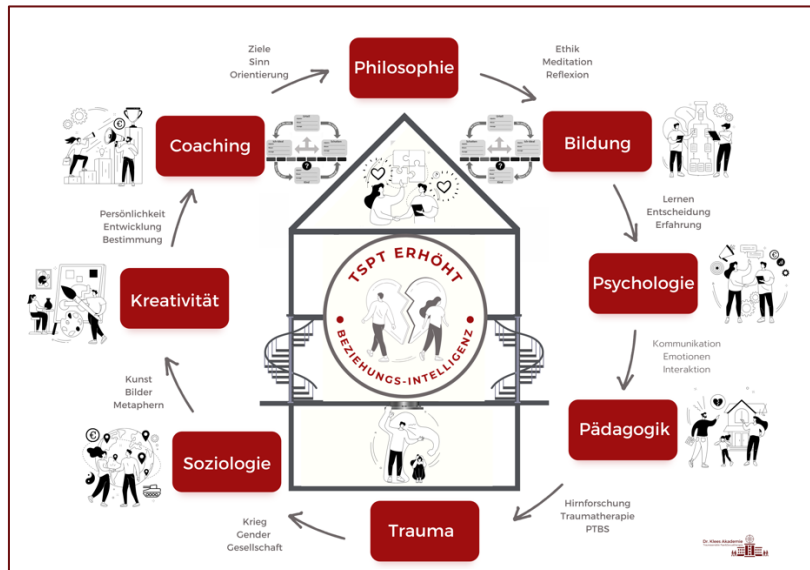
Ziele
Sinn
Orientierung

Philosophie

Ethik
Meditation
Reflexion

Coaching

Bildung

Persönlichkeit
Entwicklung
Bestimmung

Lernen
Entscheidung
Erfahrung

TSPT ERHÖHT
BEZIEHUNGS-INTELLIGENZ

Kreativität

Psychologie

Kunst
Bilder
Metaphern

Kommunikation
Emotionen
Interaktion

Pädagogik

Soziologie

Hirnforschung
Traumatherapie
PTBS

Krieg
Gender
Gesellschaft

Trauma

Dr. Klees Akademie